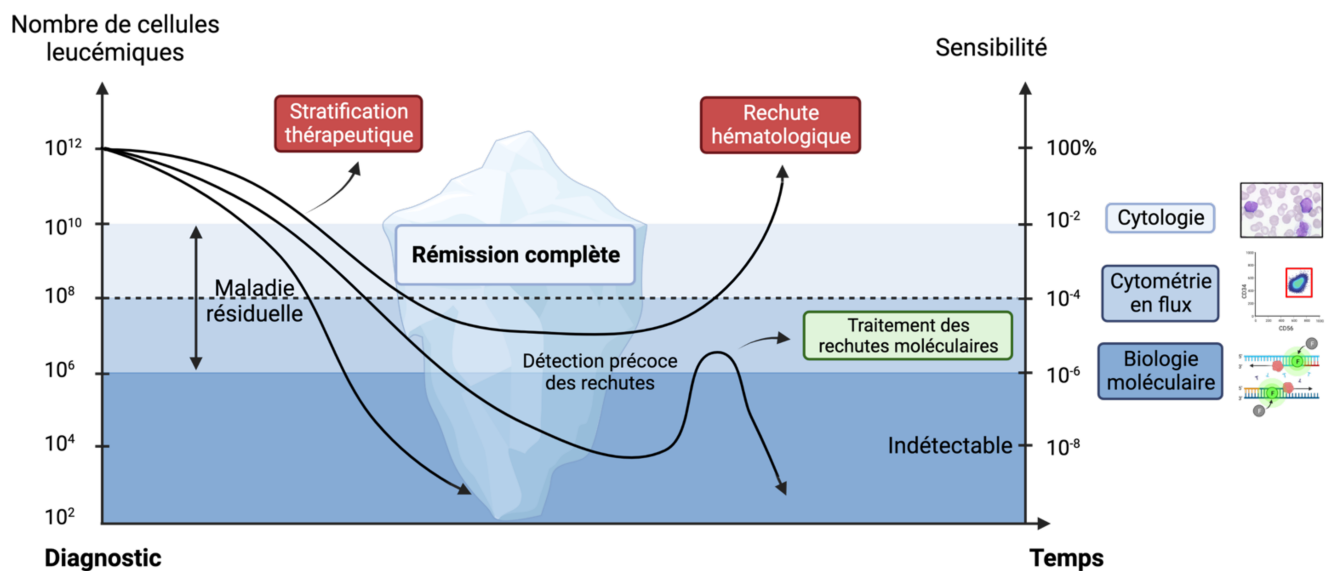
Nombre de cellules leucémiques

Sensibilité

Stratification thérapeutique

Rechute hématologique

$10^{12}$

$10^{10}$

$10^{8}$

$10^{6}$

$10^{4}$

$10^{2}$

100%

$10^{-2}$

$10^{-4}$

$10^{-6}$

$10^{-8}$

Rémission complète

Maladie résiduelle

Traitement des rechutes moléculaires

Détection précoce des rechutes

Indétectable

Cytologie

Cytométrie en flux

Biologie moléculaire

CD34

CD56

Diagnostic

Temps